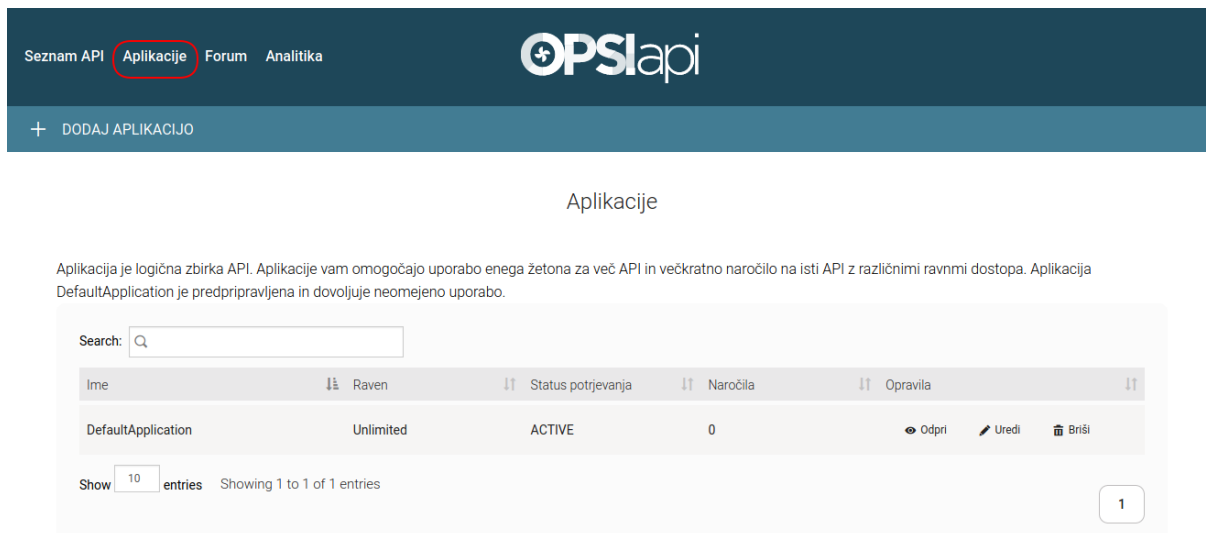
Seznam API Aplikacije Forum Analitika

OPSIapi

+ DODAJ APLIKACIJO

Aplikacije

Aplikacija je logična zbirka API. Aplikacije vam omogočajo uporabo enega žetona za več API in večkratno naročilo na isti API z različnimi ravnmi dostopa. Aplikacija DefaultApplication je predpripravljena in dovoljuje neomejeno uporabo.

Search:

| Ime | Raven | Status potrjevanja | Naročila | Opravila |
|---|---|---|---|---|
| DefaultApplication | Unlimited | ACTIVE | 0 | Odpri Uredi Briši |

Show 10 entries Showing 1 to 1 of 1 entries

1